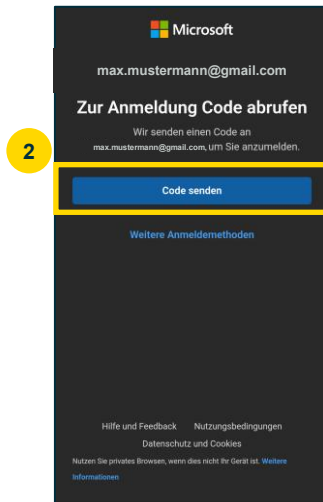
Microsoft

max.mustermann@gmail.com

Zur Anmeldung Code abrufen

Wir senden einen Code an max.mustermann@gmail.com, um Sie anzumelden.

2

Code senden

Weitere Anmeldemethoden

Hilfe und Feedback Nutzungsbedingungen

Datenschutz und Cookies

Nutzen Sie privates Browsen, wenn dies nicht Ihr Gerät ist. Weitere Informationen